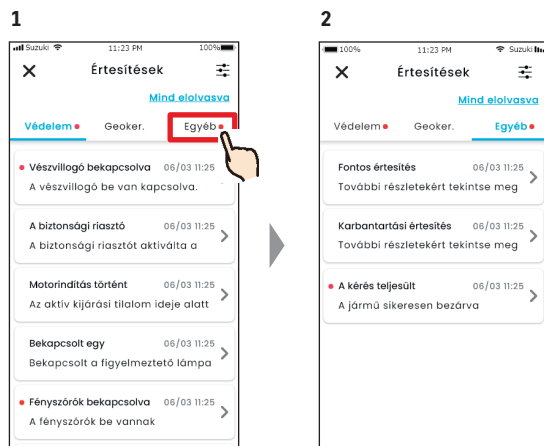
1

Suzuki 11:23 PM 100%

Értesítések

Mind elolvasva

Védelem Geoker. Egyéb

Vészvillogó bekapcsolva 06/03 11:25
A vészvillogó be van kapcsolva.

A biztonsági riasztó 06/03 11:25
A biztonsági riasztót aktiválta a

Motorindítás történt 06/03 11:25
Az aktív kijárási tilalom ideje alatt

Bekapcsolt egy 06/03 11:25
Bekapcsolt a figyelmeztető lámpa

Fényszórók bekapcsolva 06/03 11:25
A fényszórók be vannak

2

100% 11:23 PM Suzuki

Értesítések

Mind elolvasva

Védelem Geoker. Egyéb

Fontos értesítés 06/03 11:25
További részletekért tekintse meg

Karbantartási értesítés 06/03 11:25
További részletekért tekintse meg

A kérés teljesült 06/03 11:25
A jármű sikeresen bezárva